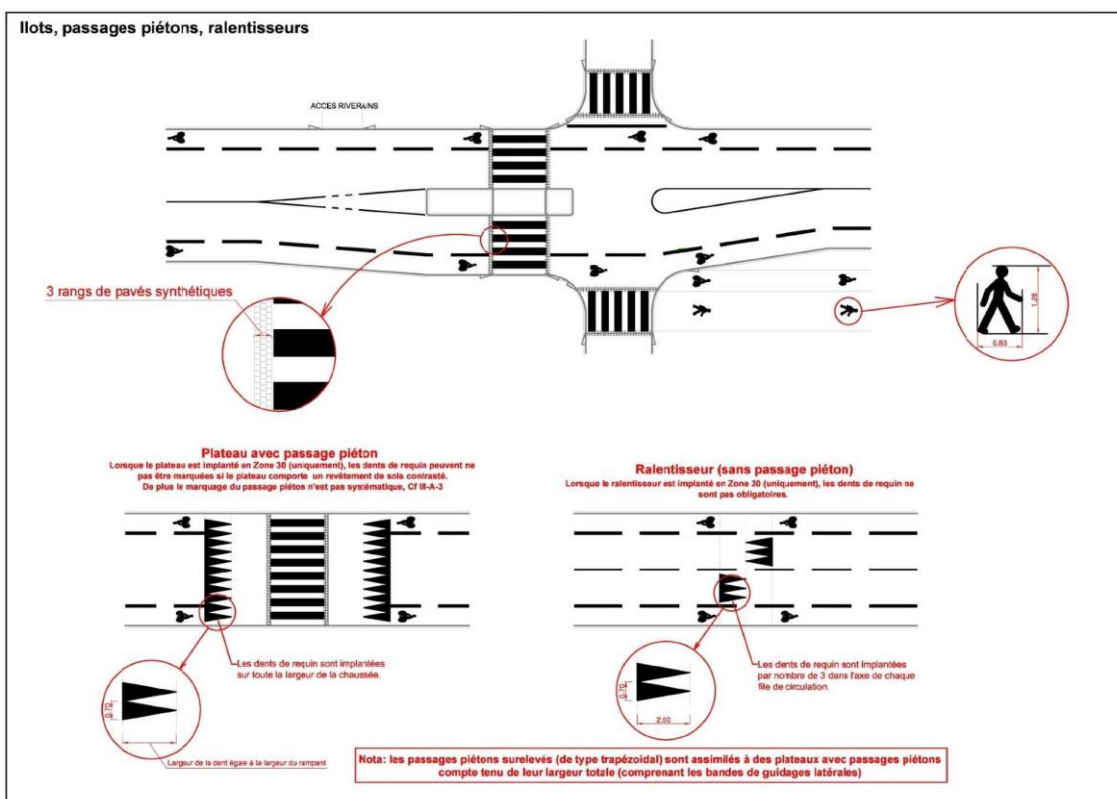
Ilots, passages piétons, ralentisseurs

ACCES RIVERAINS

3 rangs de pavés synthétiques

1.28

0.83

Plateau avec passage piéton
Lorsque le plateau est implanté en Zone 30 (uniquement), les dents de requin peuvent ne pas être marquées si le plateau comporte un revêtement de sols contrasté. De plus le marquage du passage piéton n'est pas systématique, Cf III-A-3

Ralentisseur (sans passage piéton)
Lorsque le ralentisseur est implanté en Zone 30 (uniquement), les dents de requin ne sont pas obligatoires.

Les dents de requin sont implantées sur toute la largeur de la chaussée.

Les dents de requin sont implantées par nombre de 3 dans l'axe de chaque file de circulation.

0.70

0.70

2.60

Largeur de la dent égale à la largeur du rampant

Nota: les passages piétons surelevés (de type trapézoidal) sont assimilés à des plateaux avec passages piétons compte tenu de leur largeur totale (comprenant les bandes de guidages latérales)